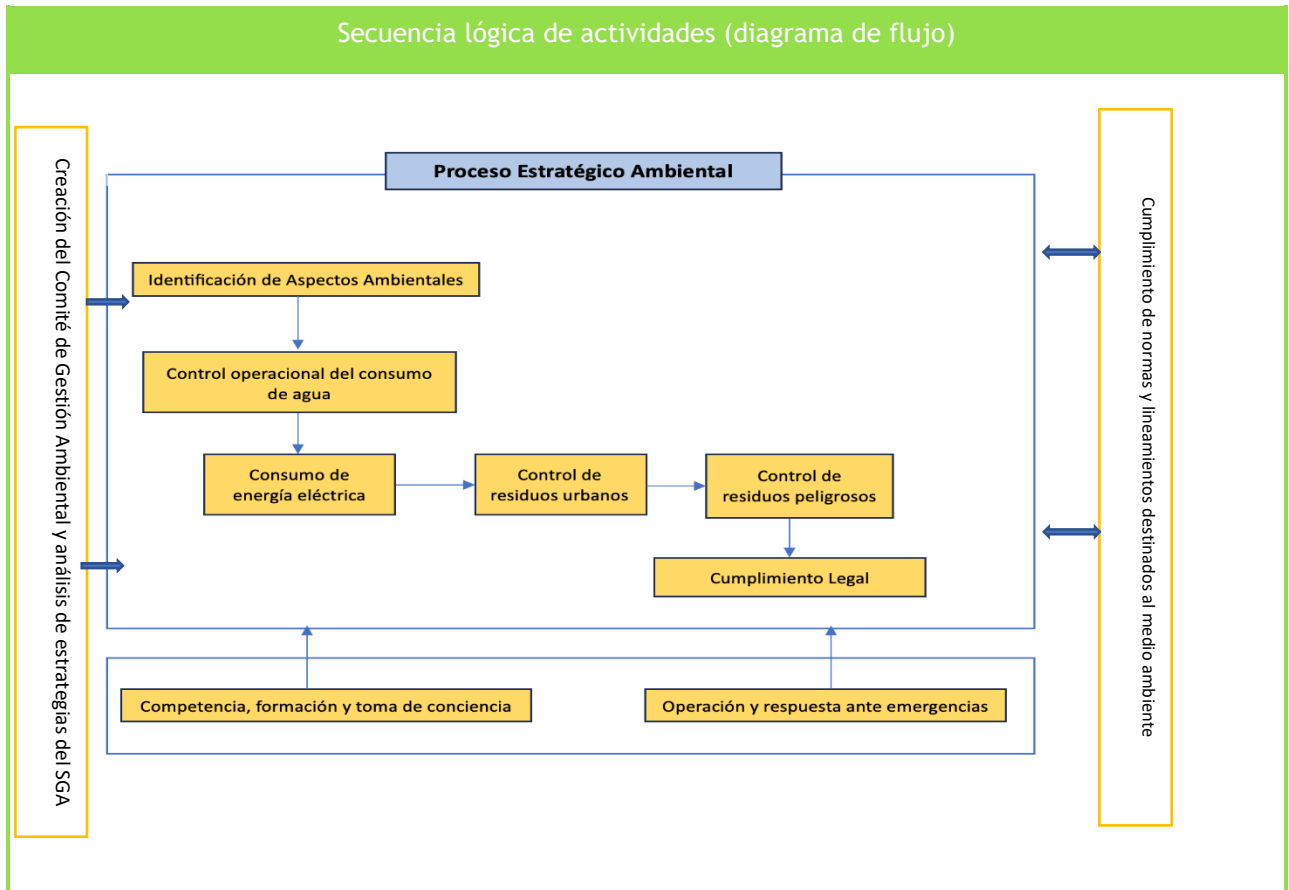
Secuencia lógica de actividades (diagrama de flujo)

Creación del Comité de Gestión Ambiental y análisis de estrategias del SGA

Proceso Estratégico Ambiental

Identificación de Aspectos Ambientales

Control operacional del consumo de agua

Consumo de energía eléctrica

Control de residuos urbanos

Control de residuos peligrosos

Cumplimiento Legal

Competencia, formación y toma de conciencia

Operación y respuesta ante emergencias

Cumplimiento de normas y lineamientos destinados al medio ambiente